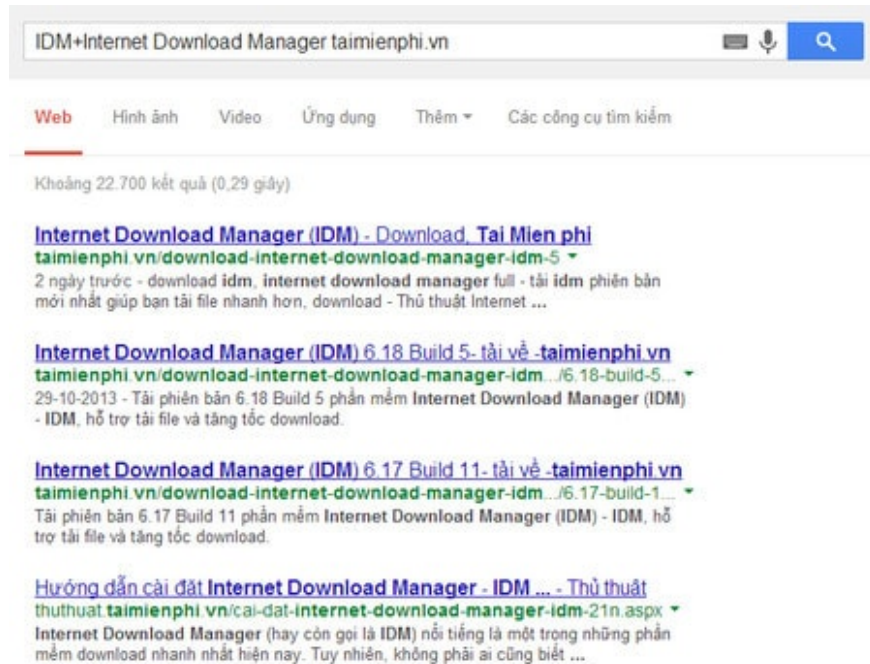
IDM+Internet Download Manager taimienphi.vn

Web Hình ảnh Video Ứng dụng Thêm ▾ Các công cụ tìm kiếm

Khoảng 22.700 kết quả (0,29 giây)

Internet Download Manager (IDM) - Download, Tai Mien phi
taimienphi.vn/download-internet-download-manager-idm-5 ▾
2 ngày trước - download idm, internet download manager full - tải idm phiên bản mới nhất giúp bạn tải file nhanh hơn, download - Thủ thuật Internet ...

Internet Download Manager (IDM) 6.18 Build 5- tải về -taimienphi.vn
taimienphi.vn/download-internet-download-manager-idm.../6.18-build-5... ▾
29-10-2013 - Tải phiên bản 6.18 Build 5 phần mềm Internet Download Manager (IDM) - IDM, hỗ trợ tải file và tăng tốc download.

Internet Download Manager (IDM) 6.17 Build 11- tải về -taimienphi.vn
taimienphi.vn/download-internet-download-manager-idm.../6.17-build-1... ▾
Tải phiên bản 6.17 Build 11 phần mềm Internet Download Manager (IDM) - IDM, hỗ trợ tải file và tăng tốc download.

Hướng dẫn cài đặt Internet Download Manager - IDM ... - Thủ thuật
thuthuat.taimienphi.vn/cai-dat-internet-download-manager-idm-21n.aspx ▾
Internet Download Manager (hay còn gọi là IDM) nổi tiếng là một trong những phần mềm download nhanh nhất hiện nay. Tuy nhiên, không phải ai cũng biết ...